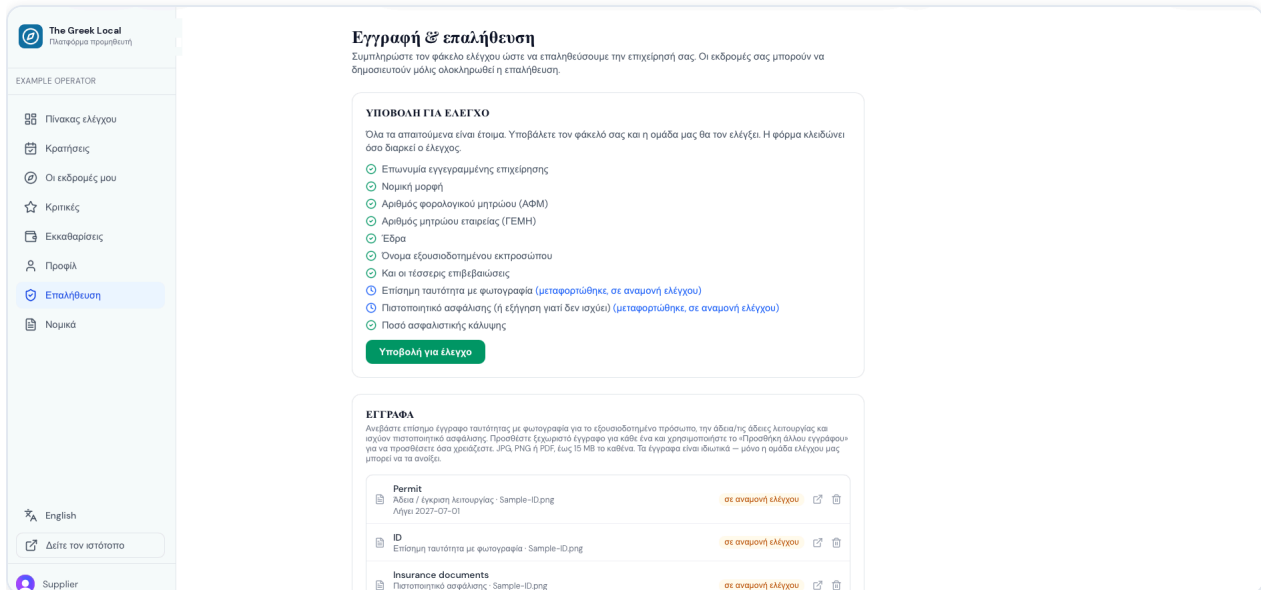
The Greek Local
Πλατφόρμα προμηθευτή

EXAMPLE OPERATOR

Πίνακας ελέγχου
Κρατήσεις
Οι εκδρομές μου
Κριτικές
Εκκαθαρίσεις
Προφίλ
Επαλήθευση
Νομικά

English
Δείτε τον ιστότοπο
Supplier

Εγγραφή & επαλήθευση
Συμπληρώστε τον φάκελο ελέγχου ώστε να επαληθεύσουμε την επιχείρησή σας. Οι εκδρομές σας μπορούν να δημοσιευτούν μόλις ολοκληρωθεί η επαλήθευση.

ΥΠΟΒΟΛΗ ΓΙΑ ΕΛΕΓΧΟ
Όλα τα απαιτούμενα είναι έτοιμα. Υποβάλετε τον φάκελό σας και η ομάδα μας θα τον ελέγξει. Η φόρμα κλειδώνει όσο διαρκεί ο έλεγχος.

Επωνυμία εγγεγραμμένης επιχείρησης
Νομική μορφή
Αριθμός φορολογικού μητρώου (ΑΦΜ)
Αριθμός μητρώου εταιρείας (ΓΕΜΗ)
Έδρα
Όνομα εξουσιοδοτημένου εκπροσώπου
Και οι τέσσερις επιβεβαιώσεις
Επίσημη ταυτότητα με φωτογραφία (μεταφορτώθηκε, σε αναμονή ελέγχου)
Πιστοποιητικό ασφάλισης (ή εξήγηση γιατί δεν ισχύει) (μεταφορτώθηκε, σε αναμονή ελέγχου)
Ποσό ασφαλιστικής κάλυψης
Υποβολή για έλεγχο

ΕΓΓΡΑΦΑ
Ανεβάστε επίσημο έγγραφο ταυτότητας με φωτογραφία για το εξουσιοδοτημένο πρόσωπο, την άδεια/τις άδειες λειτουργίας και ισχύον πιστοποιητικό ασφάλισης. Προσθέστε ξεχωριστό έγγραφο για κάθε ένα και χρησιμοποιήστε το «Προσθήκη άλλου εγγράφου» για να προσθέσετε όσα χρειάζεστε. JPG, PNG ή PDF, έως 15 MB το καθένα. Τα έγγραφα είναι ιδιωτικά — μόνο η ομάδα ελέγχου μας μπορεί να τα ανοίξει.

Permit
Άδεια / έγκριση λειτουργίας · Sample-ID.png
Λήγει 2027-07-01
σε αναμονή ελέγχου

ID
Επίσημη ταυτότητα με φωτογραφία · Sample-ID.png
σε αναμονή ελέγχου

Insurance documents
Πιστοποιητικό ασφάλισης · Sample-ID.png
σε αναμονή ελέγχου